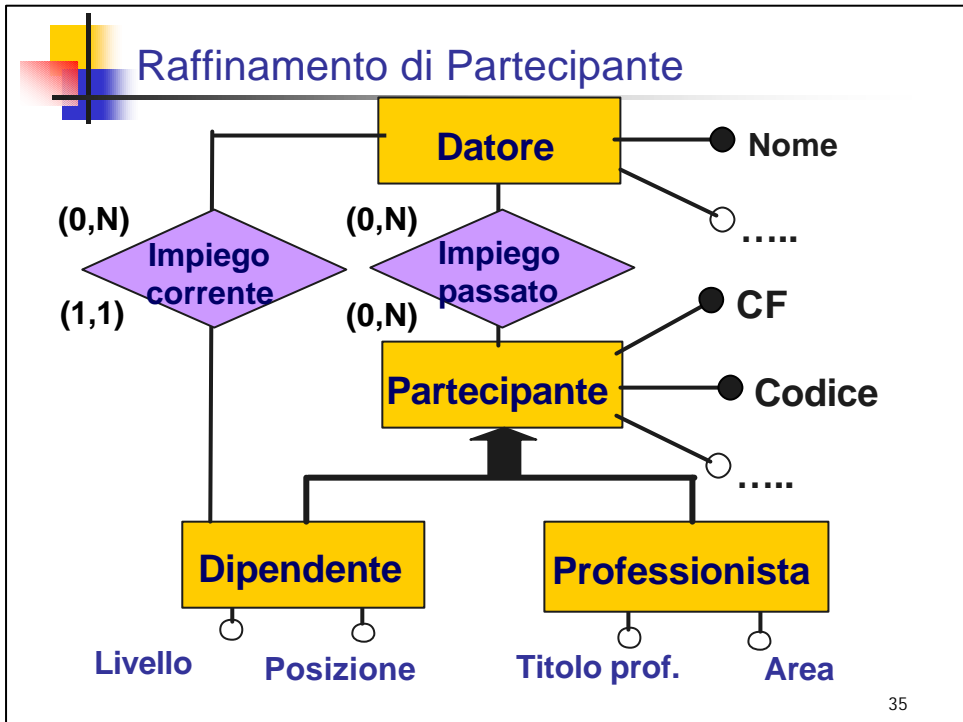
Raffinamento di Partecipante

Datore

Nome

(0,N)

(0,N)

…..

Impiego corrente

Impiego passato

(1,1)

(0,N)

CF

Partecipante

Codice

…..

Dipendente

Professionista

Livello

Posizione

Titolo prof.

Area

35